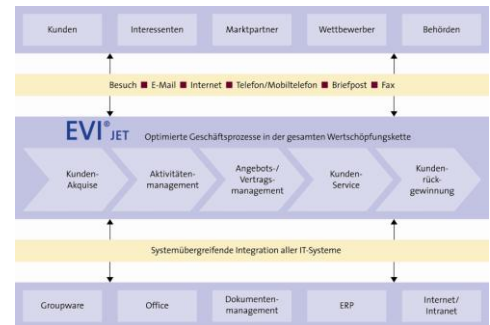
Kunden

Interessenten

Marktpartner

Wettbewerber

Behörden

Besuch ■ E-Mail ■ Internet ■ Telefon/Mobiltelefon ■ Briefpost ■ Fax

EVI® JET

Optimierte Geschäftsprozesse in der gesamten Wertschöpfungskette

Kunden-Akquise

Aktivitätenmanagement

Angebots-/Vertragsmanagement

Kunden-Service

Kundenrückgewinnung

Systemübergreifende Integration aller IT-Systeme

Groupware

Office

Dokumentenmanagement

ERP

Internet/Intranet